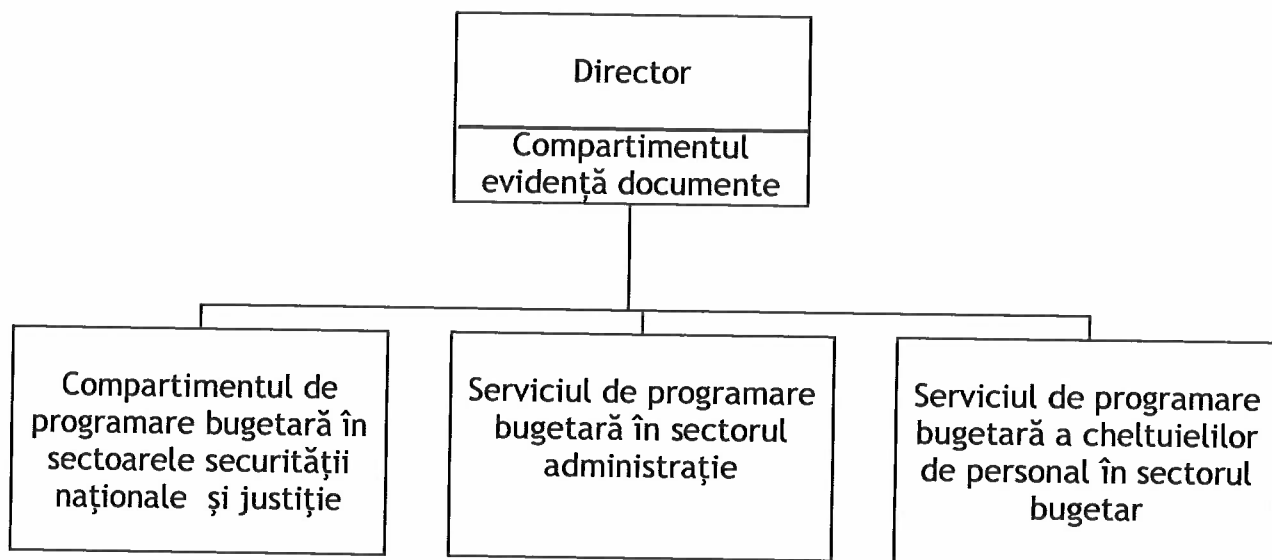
Director

Compartimentul evidență documente

Compartimentul de programare bugetară în sectoarele securității naționale și justiție

Serviciul de programare bugetară în sectorul administrație

Serviciul de programare bugetară a cheltuielilor de personal în sectorul bugetar